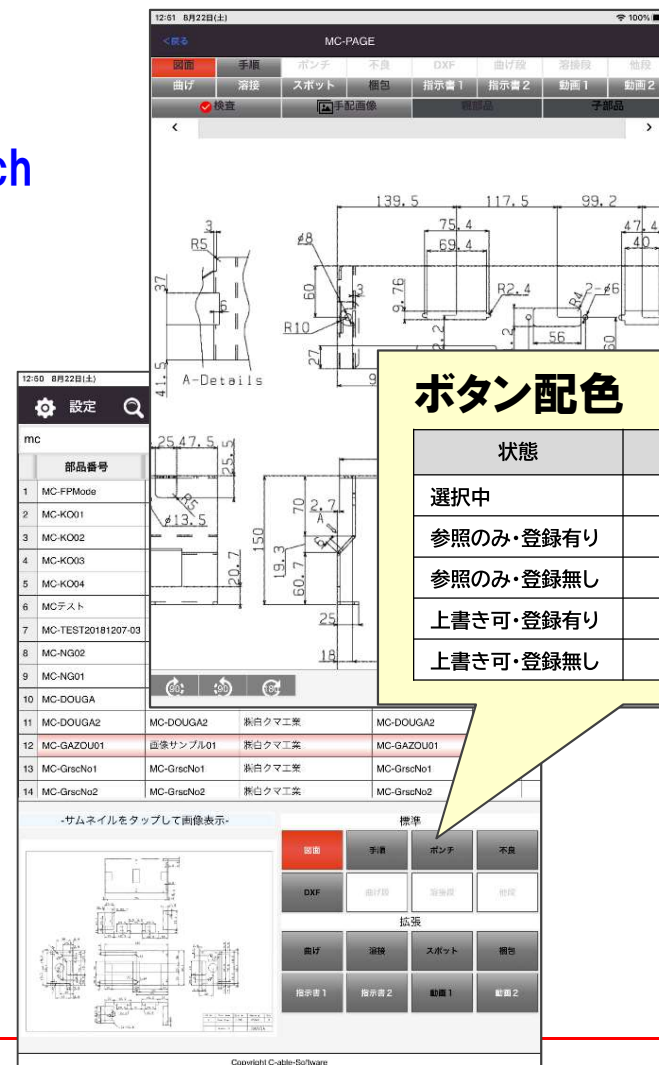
ch

12:51 8月22日(土)
100%
<戻る
MC-PAGE
図面
手順
ポンチ
不良
DXF
曲げ段
溶接段
他段
曲げ
溶接
スポット
梱包
指示書1
指示書2
動画1
動画2
検査
手配画像
親部品
子部品
<
>

139.5
117.5
99.2
3
R5
$\phi8$
75.4
69.4
47.4
40
37
60
9.76
R2.4
R4
2-$\phi6$
6
R10
56
27
60
41.5
A-Details
9

12:50 8月22日(土)
設定
mc
部品番号
1 MC-FPMode
2 MC-KO01
3 MC-KO02
4 MC-KO03
5 MC-KO04
6 MCテスト
7 MC-TEST20181207-03
8 MC-NG02
9 MC-NG01
10 MC-DOUGA
11 MC-DOUGA2 MC-DOUGA2 株白クマ工業 MC-DOUGA2
12 MC-GAZOU01 画像サンプル01 株白クマ工業 MC-GAZOU01
13 MC-GrscNo1 MC-GrscNo1 株白クマ工業 MC-GrscNo1
14 MC-GrscNo2 MC-GrscNo2 株白クマ工業 MC-GrscNo2

25 47.5
25.5
R5
$\phi13.5$
70
2.7
A
150
19.3
60.7
20.7
25
18

ボタン配色
| 状態 |
|---|
| 選択中 |
| 参照のみ・登録有り |
| 参照のみ・登録無し |
| 上書き可・登録有り |
| 上書き可・登録無し |

-サムネイルをタップして画像表示-
標準
図面
手順
ポンチ
不良
DXF
曲げ段
溶接段
他段
拡張
曲げ
溶接
スポット
梱包
指示書1
指示書2
動画1
動画2

Copyright C-able-Software